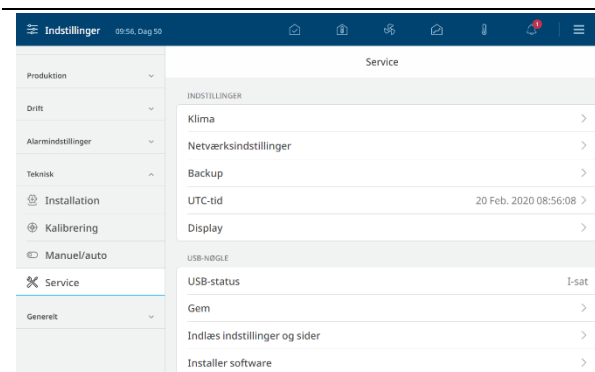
Indstillinger 09:56, Dag 50

Produktion

Drift

Alarmindstillinger

Teknisk

Installation

Kalibrering

Manuel/auto

Service

Generelt

Service

INDSTILLINGER

Klima

Netværksindstillinger

Backup

UTC-tid 20 Feb. 2020 08:56:08

Display

USB-NØGLE

USB-status I-sat

Gem

Indlæs indstillinger og sider

Installer software